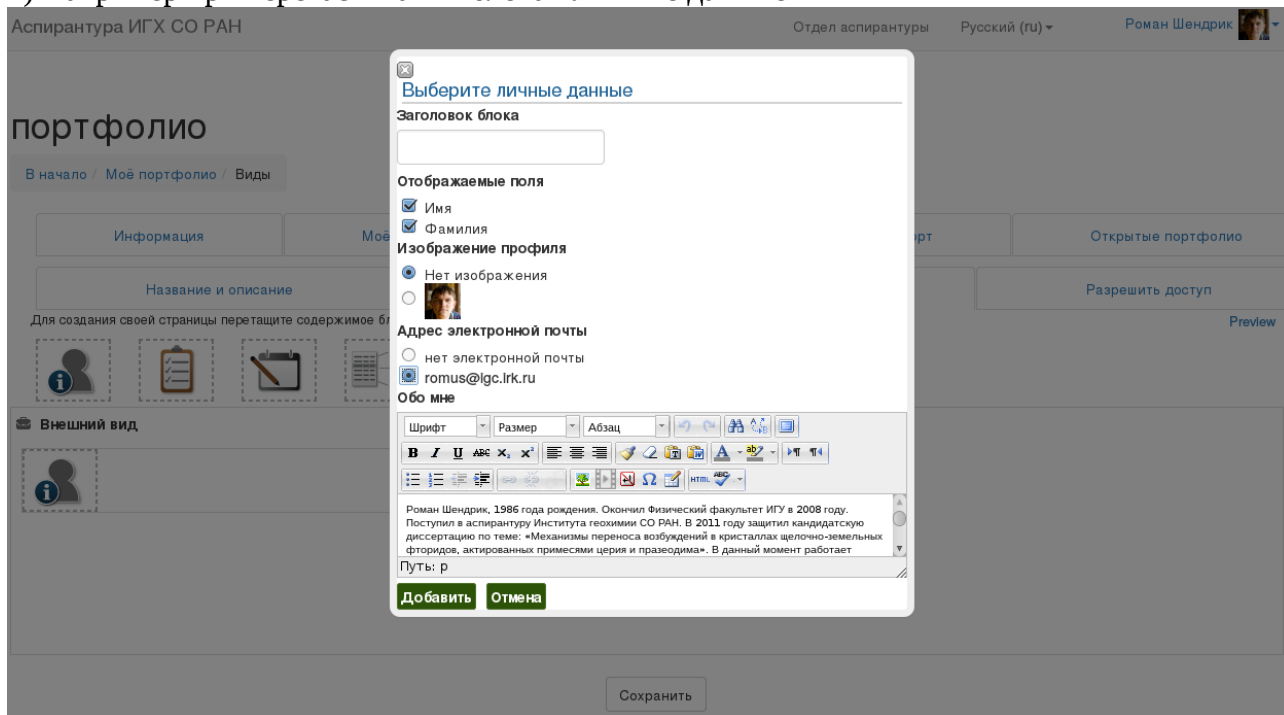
Аспирантура ИГХ СО РАН

Отдел аспирантуры Русский (ru) Роман Шендрик

портфолио

В начало / Моё портфолио / Виды

Информация

Мо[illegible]

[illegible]рт

Открытые портфолио

Название и описание

Разрешить доступ

Для создания своей страницы перетащите содержимое бл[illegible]

Preview

Внешний вид

Выберите личные данные

Заголовок блока

Отображаемые поля

Имя

Фамилия

Изображение профиля

Нет изображения

Адрес электронной почты

нет электронной почты

romus@igc.irk.ru

Обо мне

Шрифт Размер Абзац

Роман Шендрик, 1986 года рождения. Окончил Физический факультет ИГУ в 2008 году. Поступил в аспирантуру Института геохимии СО РАН. В 2011 году защитил кандидатскую диссертацию по теме: «Механизмы переноса возбуждений в кристаллах щелочно-земельных фторидов, активированных примесями церия и празеодима». В данный момент работает

Путь: p

Добавить Отмена

Сохранить